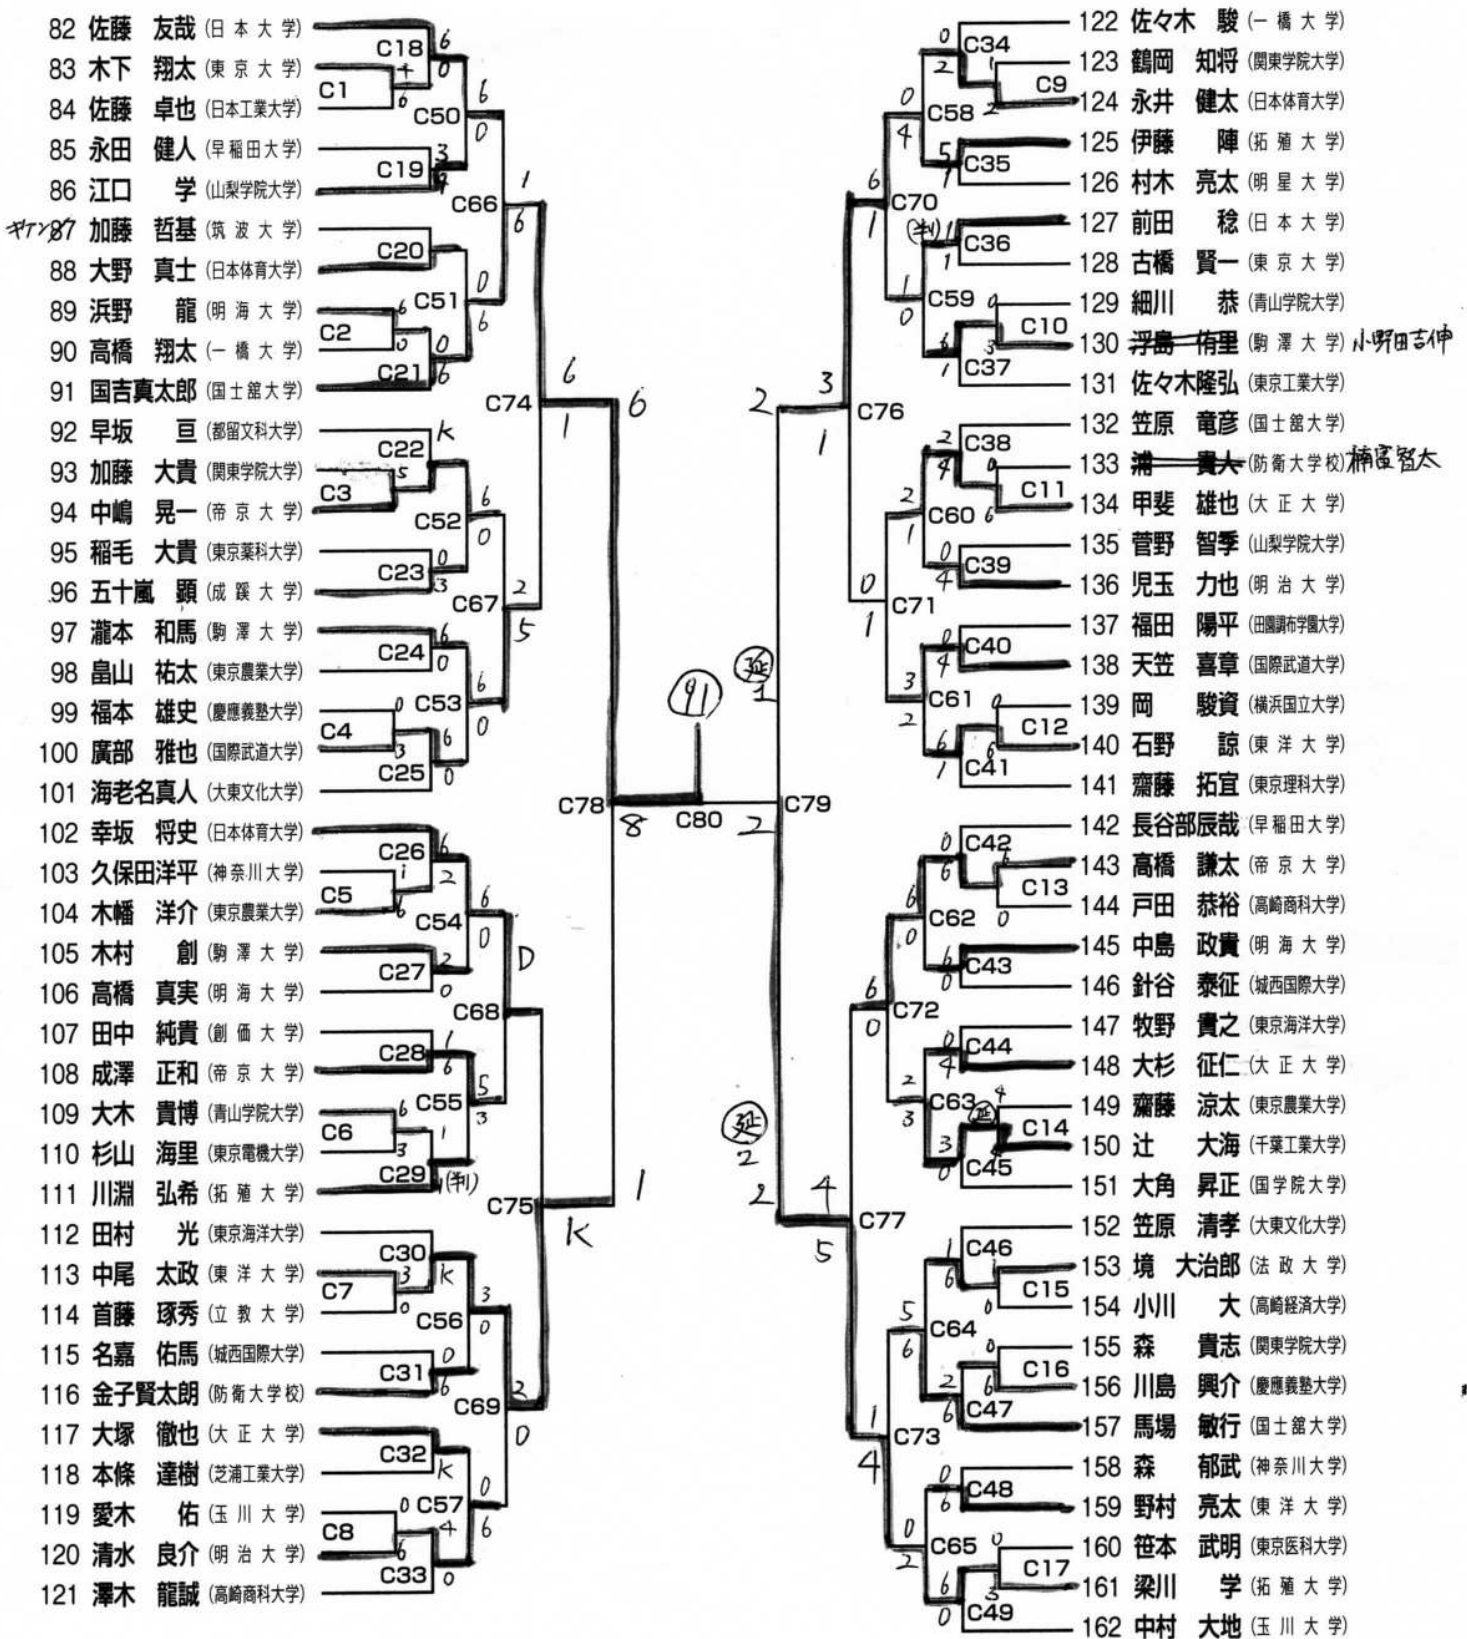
82 佐藤 友哉 (日本大学)
83 木下 翔太 (東京大学)
84 佐藤 卓也 (日本工業大学)
85 永田 健人 (早稲田大学)
86 江口 学 (山梨学院大学)
ｷｹﾝ 87 加藤 哲基 (筑波大学)
88 大野 真士 (日本体育大学)
89 浜野 龍 (明海大学)
90 高橋 翔太 (一橋大学)
91 国吉真太郎 (国士舘大学)
92 早坂 亘 (都留文科大学)
93 加藤 大貴 (関東学院大学)
94 中嶋 晃一 (帝京大学)
95 稲毛 大貴 (東京薬科大学)
96 五十嵐 顕 (成蹊大学)
97 瀧本 和馬 (駒澤大学)
98 畠山 祐太 (東京農業大学)
99 福本 雄史 (慶應義塾大学)
100 廣部 雅也 (国際武道大学)
101 海老名真人 (大東文化大学)
102 幸坂 将史 (日本体育大学)
103 久保田洋平 (神奈川大学)
104 木幡 洋介 (東京農業大学)
105 木村 創 (駒澤大学)
106 高橋 真実 (明海大学)
107 田中 純貴 (創価大学)
108 成澤 正和 (帝京大学)
109 大木 貴博 (青山学院大学)
110 杉山 海里 (東京電機大学)
111 川淵 弘希 (拓殖大学)
112 田村 光 (東京海洋大学)
113 中尾 太政 (東洋大学)
114 首藤 琢秀 (立教大学)
115 名嘉 佑馬 (城西国際大学)
116 金子賢太朗 (防衛大学校)
117 大塚 徹也 (大正大学)
118 本條 達樹 (芝浦工業大学)
119 愛木 佑 (玉川大学)
120 清水 良介 (明治大学)
121 澤木 龍誠 (高崎商科大学)

C1 C2 C3 C4 C5 C6 C7 C8
C18 C19 C20 C21 C22 C23 C24 C25 C26 C27 C28 C29 C30 C31 C32 C33
C50 C51 C52 C53 C54 C55 C56 C57
C66 C67 C68 C69
C74 C75
C78 C80 C79
C76 C77
C70 C71 C72 C73
C58 C59 C60 C61 C62 C63 C64 C65
C34 C35 C36 C37 C38 C39 C40 C41 C42 C43 C44 C45 C46 C47 C48 C49
C9 C10 C11 C12 C13 C14 C15 C16 C17

6 0 + 0 6 0 3 4 1 6 6 0 6 0 6 6 k 5 6 0 0 3 2 5 6 0 0 3 6 0 6 2 6 0 D 1 6 5 3 1 (判) k 3 0 3 0 0 6 2 0 k 0 4 6 0 6 1 6 6 1 8 (91) 1 K
(延) 1 2 2 (延) 2 2 4 5
122 佐々木 駿 (一橋大学)
123 鶴岡 知将 (関東学院大学)
124 永井 健太 (日本体育大学)
125 伊藤 陣 (拓殖大学)
126 村木 亮太 (明星大学)
127 前田 稔 (日本大学)
128 古橋 賢一 (東京大学)
129 細川 恭 (青山学院大学)
130 浮島 侑里 (駒澤大学) 小野田吉伸
131 佐々木隆弘 (東京工業大学)
132 笠原 竜彦 (国士舘大学)
133 浦 貴大 (防衛大学校) 楠富智太
134 甲斐 雄也 (大正大学)
135 菅野 智季 (山梨学院大学)
136 児玉 力也 (明治大学)
137 福田 陽平 (田園調布学園大学)
138 天笠 喜章 (国際武道大学)
139 岡 駿資 (横浜国立大学)
140 石野 諒 (東洋大学)
141 齋藤 拓宜 (東京理科大学)
142 長谷部辰哉 (早稲田大学)
143 高橋 謙太 (帝京大学)
144 戸田 恭裕 (高崎商科大学)
145 中島 政貴 (明海大学)
146 針谷 泰征 (城西国際大学)
147 牧野 貴之 (東京海洋大学)
148 大杉 征仁 (大正大学)
149 齋藤 涼太 (東京農業大学)
150 辻 大海 (千葉工業大学)
151 大角 昇正 (国学院大学)
152 笠原 清孝 (大東文化大学)
153 境 大治郎 (法政大学)
154 小川 大 (高崎経済大学)
155 森 貴志 (関東学院大学)
156 川島 興介 (慶應義塾大学)
157 馬場 敏行 (国士舘大学)
158 森 郁武 (神奈川大学)
159 野村 亮太 (東洋大学)
160 笹本 武明 (東京医科大学)
161 梁川 学 (拓殖大学)
162 中村 大地 (玉川大学)

0 2 1 2 0 4 5 1 6 1 (判) 1 1 1 0 0 6 3 1 3 1 2 4 0 2 1 6 0 4 0 1 0 4 3 2 0 6 6 1 6 0 6 6 0 6 0 6 0 2 4 3 (延) 4 3 0 5 1 6 0 5 6 0 2 6 6 1 4 0 6 0 2 0 6 3 0